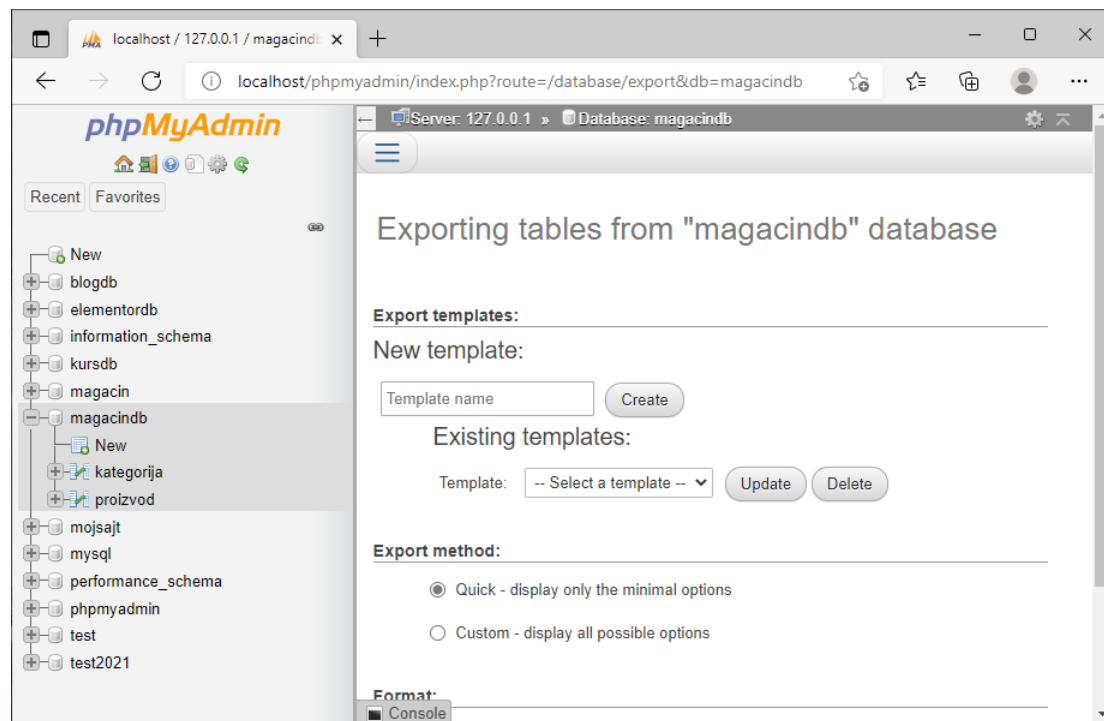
localhost / 127.0.0.1 / magacindb ×
localhost/phpmyadmin/index.php?route=/database/export&db=magacindb

phpMyAdmin
Recent Favorites

New
blogdb
elementordb
information_schema
kursdb
magacin
magacindb
New
kategorija
proizvod
mojsajt
mysql
performance_schema
phpmyadmin
test
test2021

Server: 127.0.0.1 » Database: magacindb

Exporting tables from "magacindb" database

Export templates:

New template:

Template name
Create

Existing templates:

Template: -- Select a template -- Update Delete

Export method:

Quick - display only the minimal options

Custom - display all possible options

Format:

Console